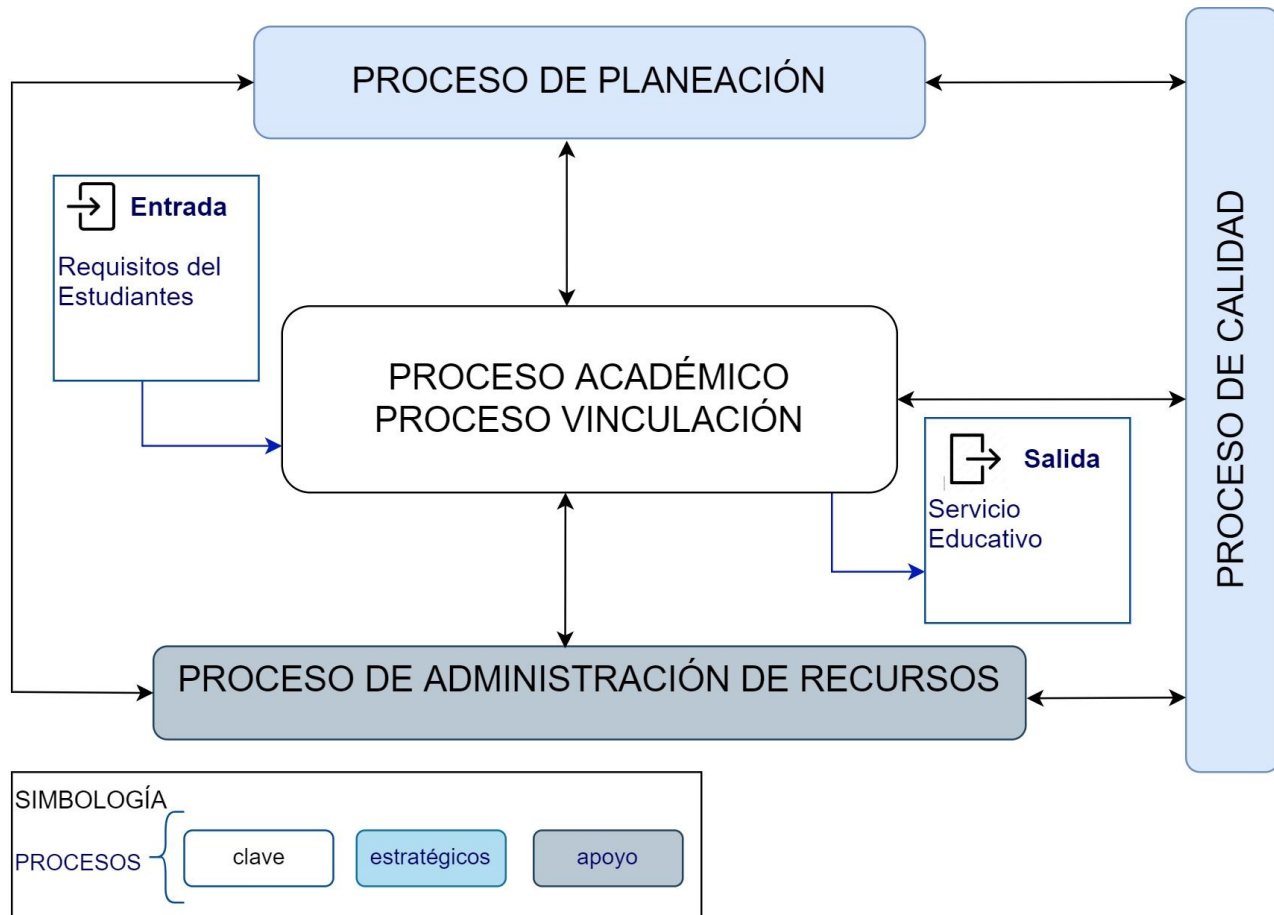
PROCESO DE PLANEACIÓN

Entrada

Requisitos del Estudiantes

PROCESO ACADÉMICO
PROCESO VINCULACIÓN

Salida

Servicio Educativo

PROCESO DE CALIDAD

PROCESO DE ADMINISTRACIÓN DE RECURSOS

SIMBOLOGÍA

PROCESOS

clave

estratégicos

apoyo